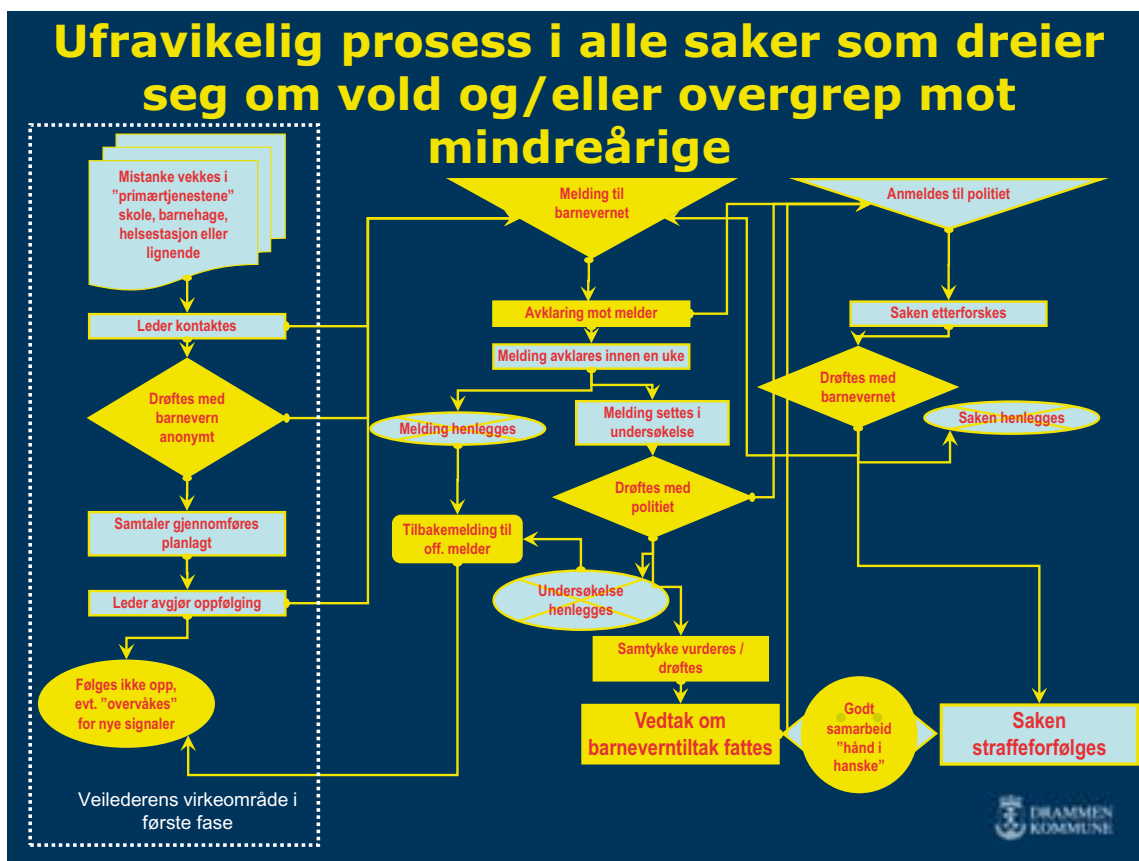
Ufravikelig prosess i alle saker som dreier seg om vold og/eller overgrep mot mindreårige

Mistanke vekkes i ”primærtjenestene” skole, barnehage, helsestasjon eller lignende

Leder kontaktes

Drøftes med barnevern anonymt

Samtaler gjennomføres planlagt

Leder avgjør oppfølging

Følges ikke opp, evt. ”overvåkes” for nye signaler

Veilederens virkeområde i første fase

Melding til barnevernet

Avklaring mot melder

Melding avklares innen en uke

Melding henlegges

Melding settes i undersøkelse

Drøftes med politiet

Tilbakemelding til off. melder

Undersøkelse henlegges

Samtykke vurderes / drøftes

Vedtak om barneverntiltak fattes

Godt samarbeid ”hånd i hanske”

Anmeldes til politiet

Saken etterforskes

Drøftes med barnevernet

Saken henlegges

Saken straffeforfølges

DRAMMEN KOMMUNE